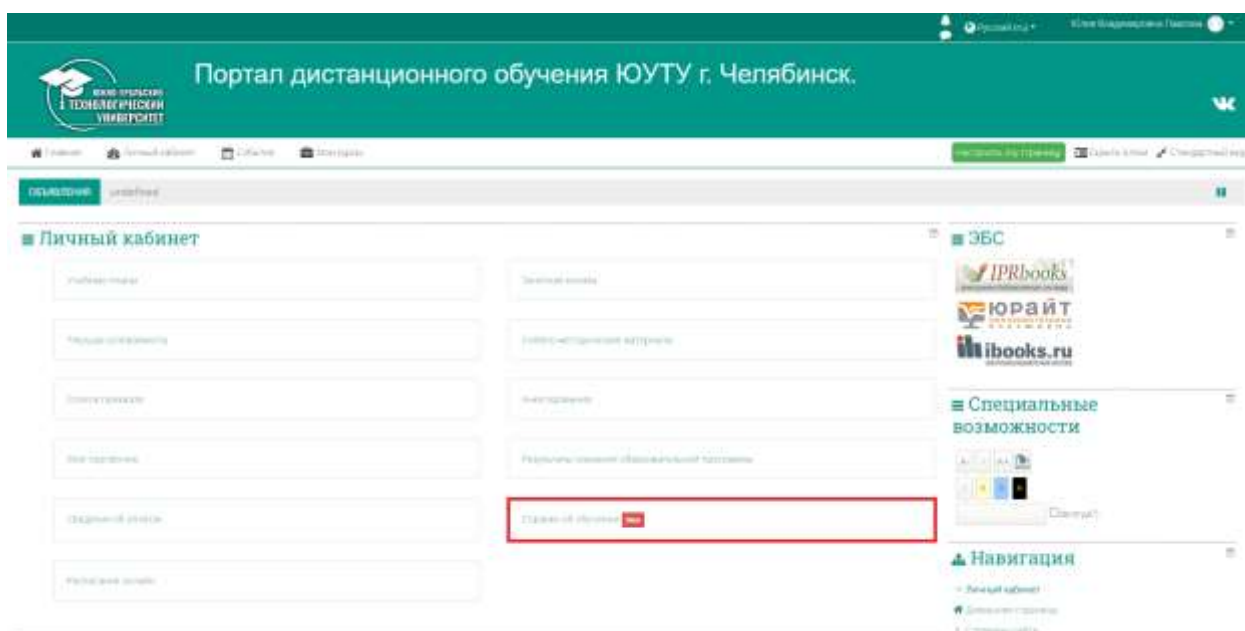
Русский (ru) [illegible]

Портал дистанционного обучения ЮУТУ г. Челябинск.

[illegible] ТЕХНОЛОГИЧЕСКИЙ УНИВЕРСИТЕТ

Главная Личный кабинет События Мои курсы

Настроить эту страницу Скрыть блоки Стандартный вид

ОБЪЯВЛЕНИЯ undefined

Личный кабинет

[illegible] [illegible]

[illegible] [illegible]

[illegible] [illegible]

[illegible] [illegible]

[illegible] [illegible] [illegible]

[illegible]

ЭБС

IPRbooks

юрайт

ibooks.ru

Специальные возможности

Навигация

Личный кабинет

Домашняя страница